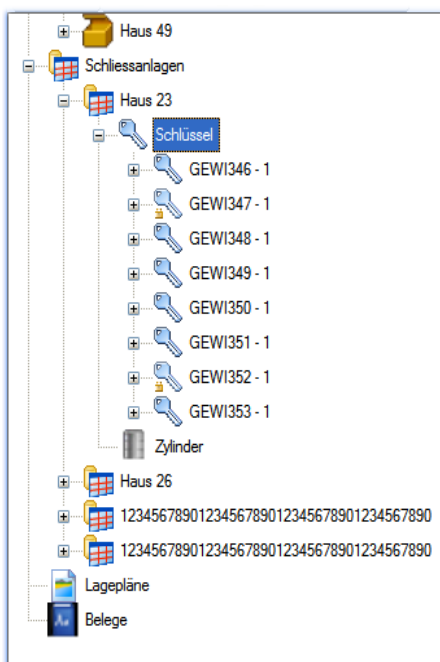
Haus 49
Schliessanlagen
Haus 23
Schlüssel
GEWI346 - 1
GEWI347 - 1
GEWI348 - 1
GEWI349 - 1
GEWI350 - 1
GEWI351 - 1
GEWI352 - 1
GEWI353 - 1
Zylinder
Haus 26
1234567890123456789012345678901234567890
1234567890123456789012345678901234567890
Lagepläne
Belege